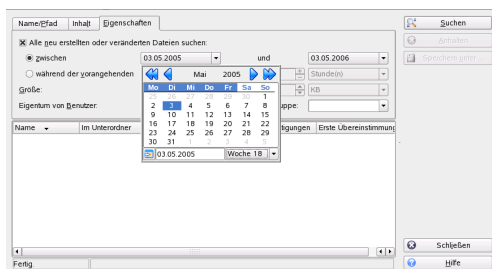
Name/Pfad | Inhalt | Eigenschaften

Alle neu erstellten oder veränderten Dateien suchen:

zwischen | 03.05.2005 | und | 03.05.2006

während der vorangehenden | Stunde(n)

Größe: | KB

Eigentum von Benutzer: | ruppe:

Mai | 2005

| Mo | Di | Mi | Do | Fr | Sa | So |
|---|---|---|---|---|---|---|
| 25 | 26 | 27 | 28 | 29 | 30 | 1 |
| 2 | 3 | 4 | 5 | 6 | 7 | 8 |
| 9 | 10 | 11 | 12 | 13 | 14 | 15 |
| 16 | 17 | 18 | 19 | 20 | 21 | 22 |
| 23 | 24 | 25 | 26 | 27 | 28 | 29 |
| 30 | 31 | 1 | 2 | 3 | 4 | 5 |

03.05.2005 | Woche 18

Name | Im Unterordner | tigungen | Erste Übereinstimmung

Suchen
Anhalten
Speichern unter
Schließen
Hilfe

Fertig.